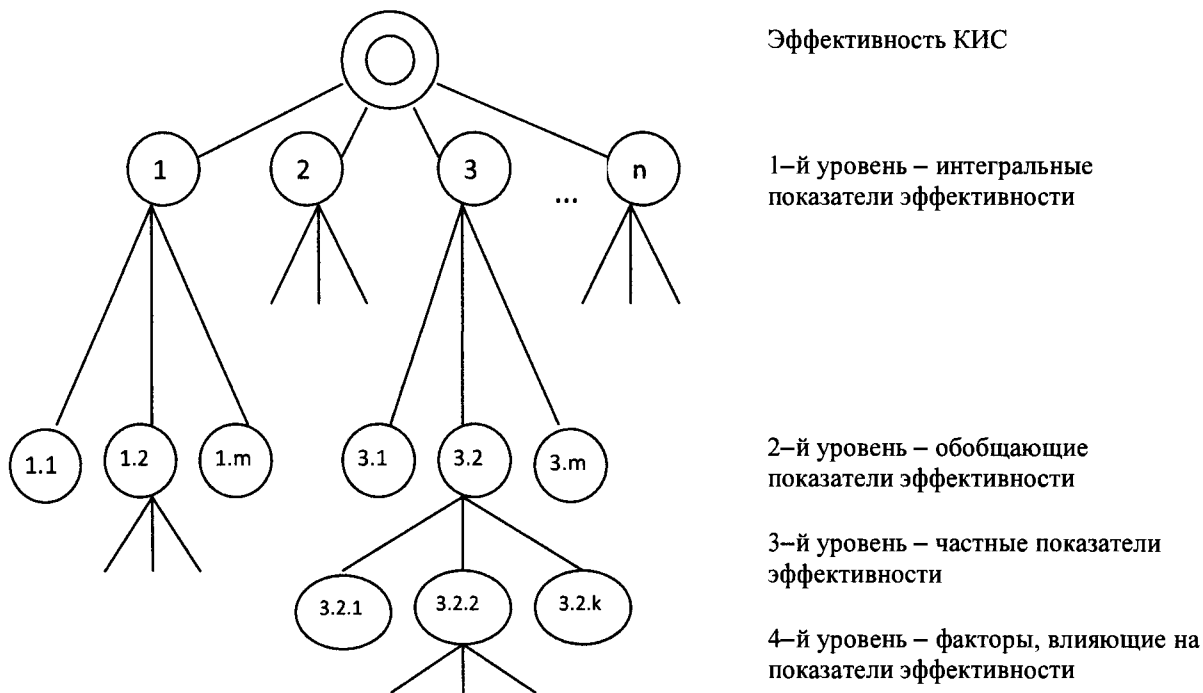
Эффективность КИС

1

2

3

...

n

1–й уровень – интегральные показатели эффективности

1.1

1.2

1.m

3.1

3.2

3.m

2–й уровень – обобщающие показатели эффективности

3–й уровень – частные показатели эффективности

3.2.1

3.2.2

3.2.k

4–й уровень – факторы, влияющие на показатели эффективности